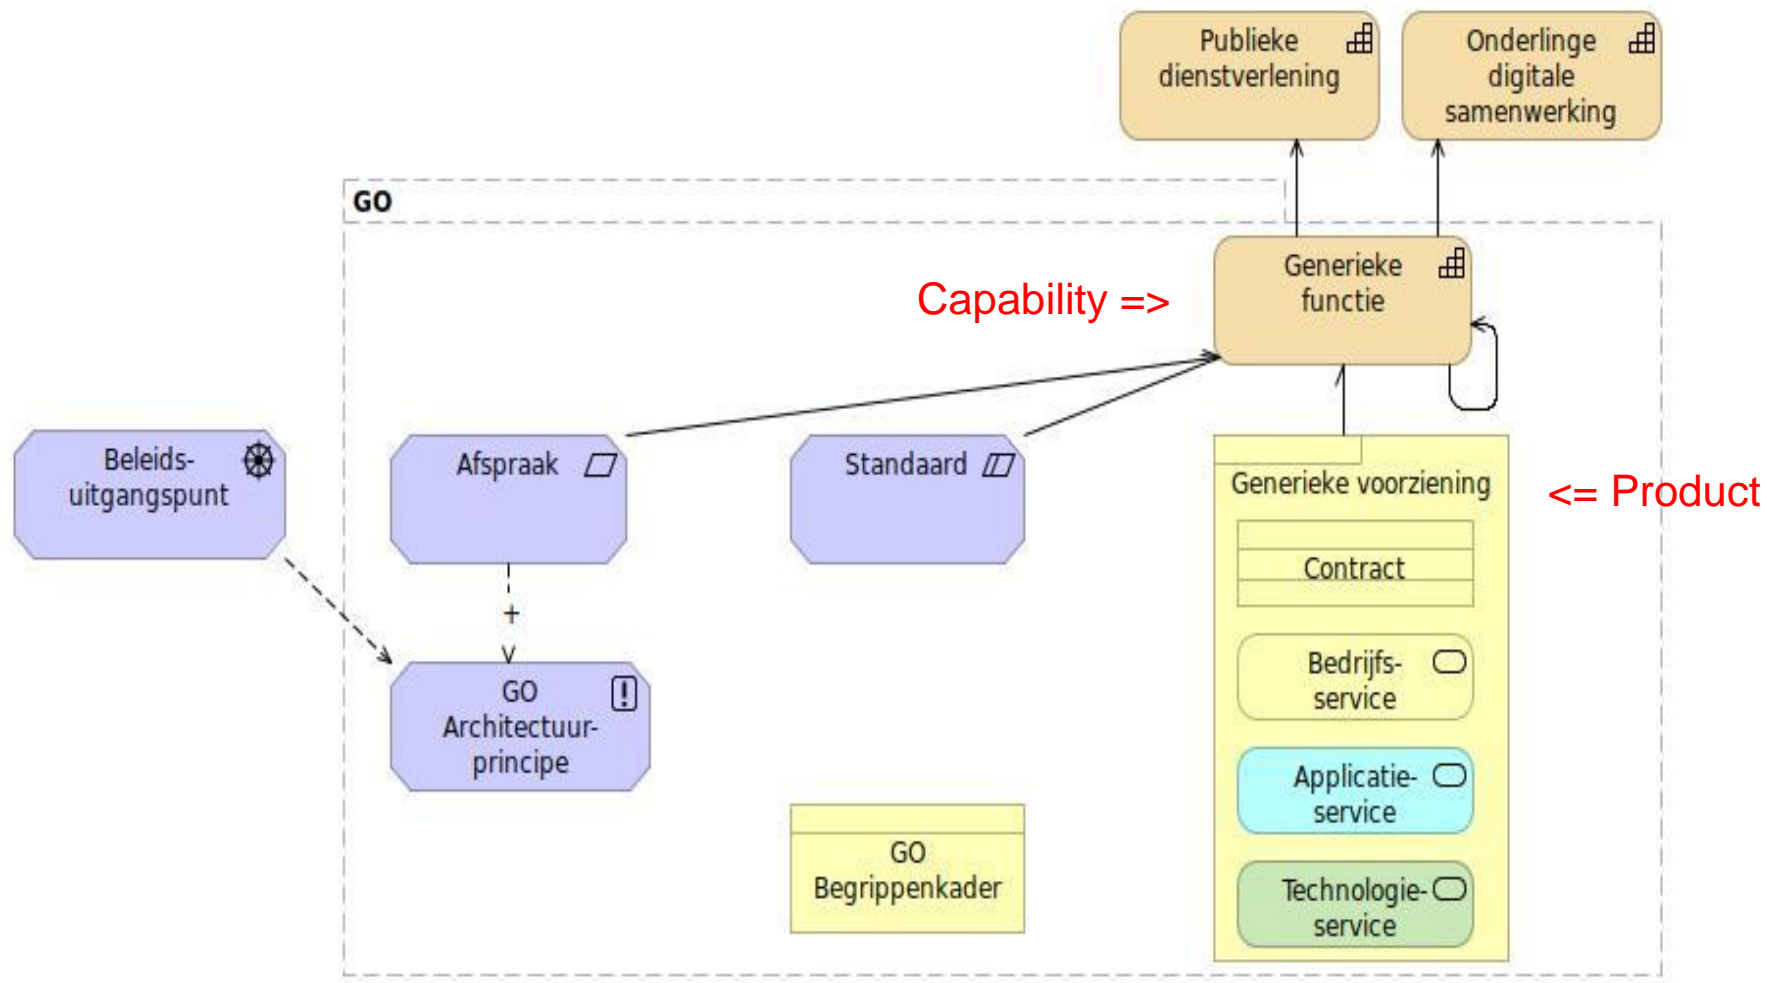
Publieke dienstverlening

Onderlinge digitale samenwerking

GO

Capability =>

Generieke functie

Beleids- uitgangspunt

Afspraak

Standaard

Generieke voorziening

<= Product

Contract

+

Bedrijfs- service

GO Architectuur- principe

Applicatie- service

GO Begrippenkader

Technologie- service